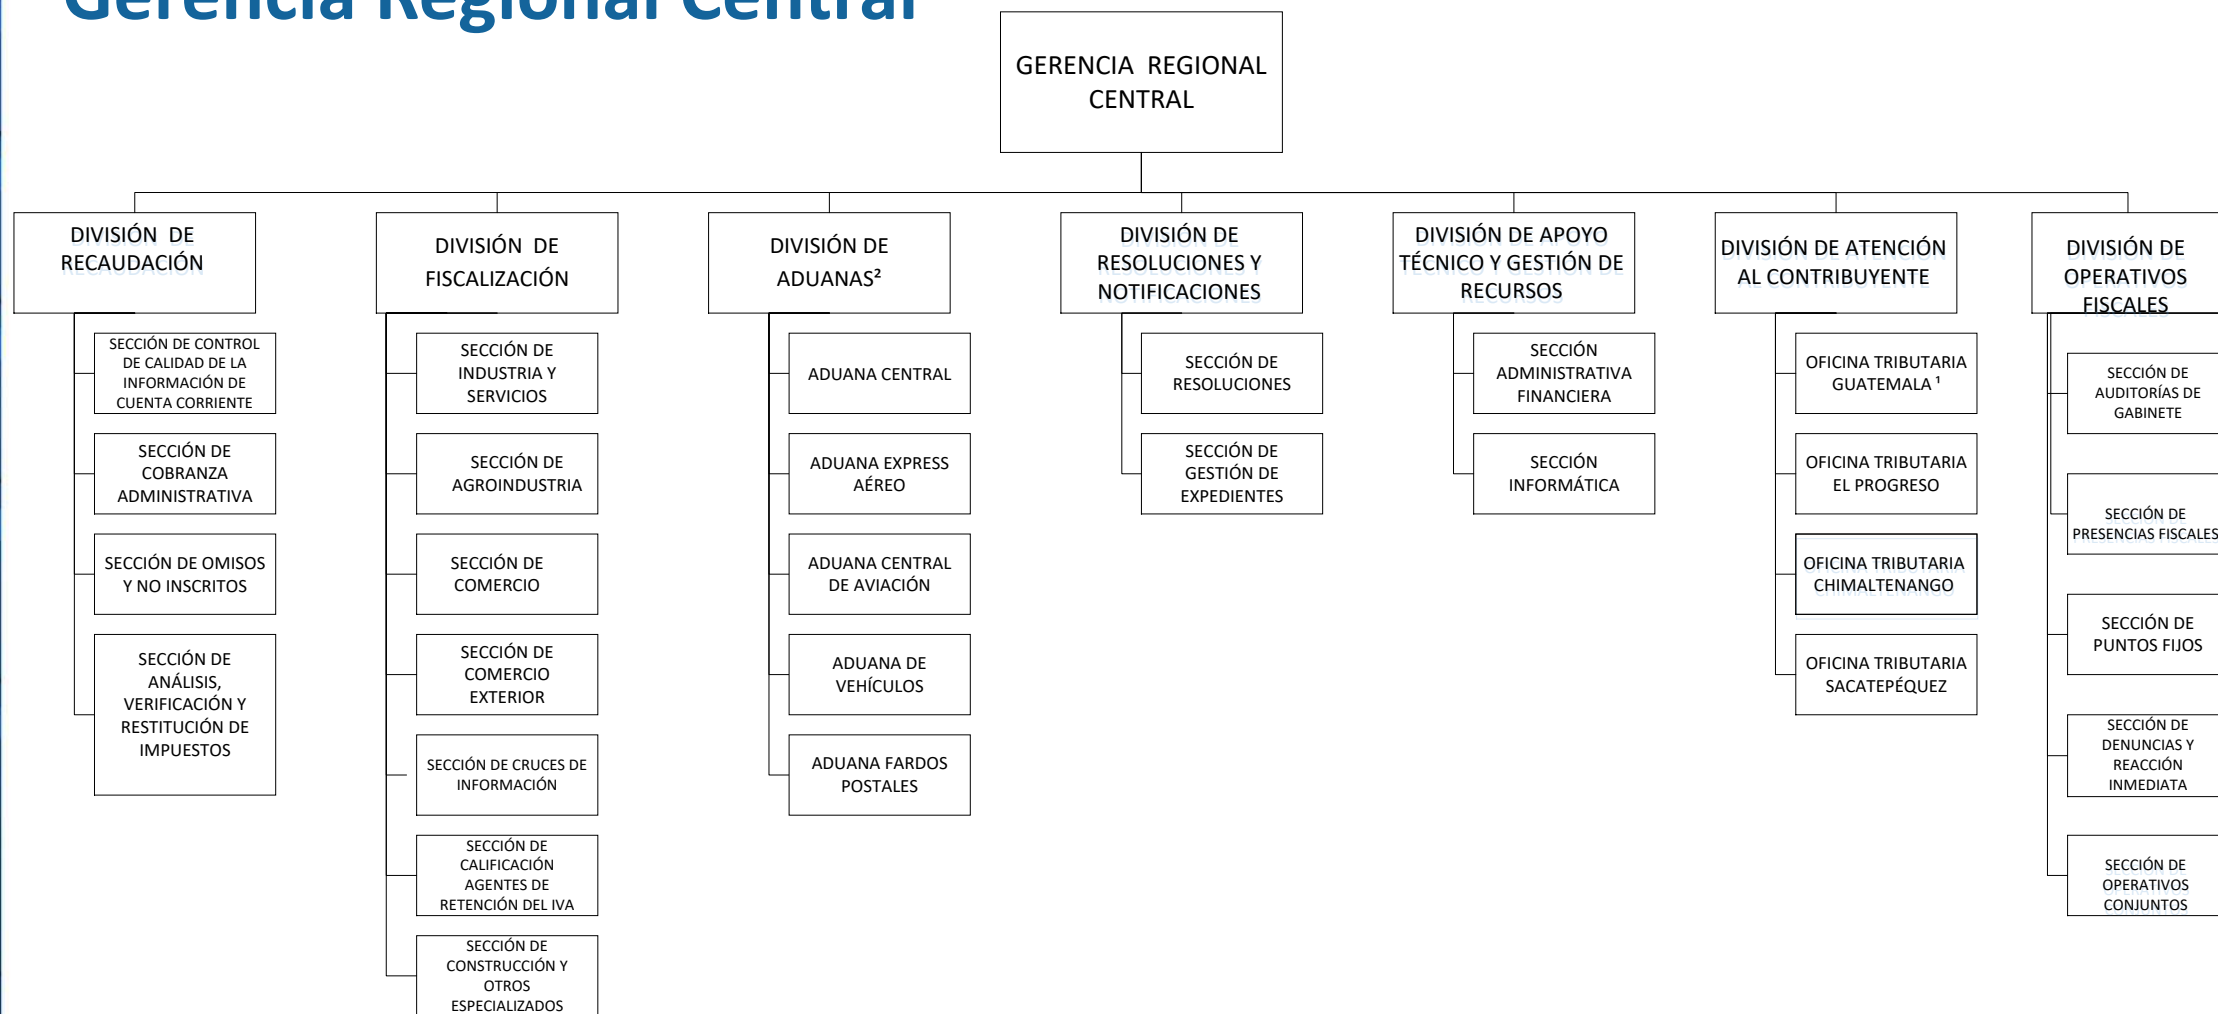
Gerencia Regional Central

GERENCIA REGIONAL CENTRAL

DIVISIÓN DE RECAUDACIÓN

SECCIÓN DE CONTROL DE CALIDAD DE LA INFORMACIÓN DE CUENTA CORRIENTE

SECCIÓN DE COBRANZA ADMINISTRATIVA

SECCIÓN DE OMISOS Y NO INSCRITOS

SECCIÓN DE ANÁLISIS, VERIFICACIÓN Y RESTITUCIÓN DE IMPUESTOS

DIVISIÓN DE FISCALIZACIÓN

SECCIÓN DE INDUSTRIA Y SERVICIOS

SECCIÓN DE AGROINDUSTRIA

SECCIÓN DE COMERCIO

SECCIÓN DE COMERCIO EXTERIOR

SECCIÓN DE CRUCES DE INFORMACIÓN

SECCIÓN DE CALIFICACIÓN AGENTES DE RETENCIÓN DEL IVA

SECCIÓN DE CONSTRUCCIÓN Y OTROS ESPECIALIZADOS

DIVISIÓN DE ADUANAS$^2$

ADUANA CENTRAL

ADUANA EXPRESS AÉREO

ADUANA CENTRAL DE AVIACIÓN

ADUANA DE VEHÍCULOS

ADUANA FARDOS POSTALES

DIVISIÓN DE RESOLUCIONES Y NOTIFICACIONES

SECCIÓN DE RESOLUCIONES

SECCIÓN DE GESTIÓN DE EXPEDIENTES

DIVISIÓN DE APOYO TÉCNICO Y GESTIÓN DE RECURSOS

SECCIÓN ADMINISTRATIVA FINANCIERA

SECCIÓN INFORMÁTICA

DIVISIÓN DE ATENCIÓN AL CONTRIBUYENTE

OFICINA TRIBUTARIA GUATEMALA$^1$

OFICINA TRIBUTARIA EL PROGRESO

OFICINA TRIBUTARIA CHIMALTENANGO

OFICINA TRIBUTARIA SACATEPÉQUEZ

DIVISIÓN DE OPERATIVOS FISCALES

SECCIÓN DE AUDITORÍAS DE GABINETE

SECCIÓN DE PRESENCIAS FISCALES

SECCIÓN DE PUNTOS FIJOS

SECCIÓN DE DENUNCIAS Y REACCIÓN INMEDIATA

SECCIÓN DE OPERATIVOS CONJUNTOS